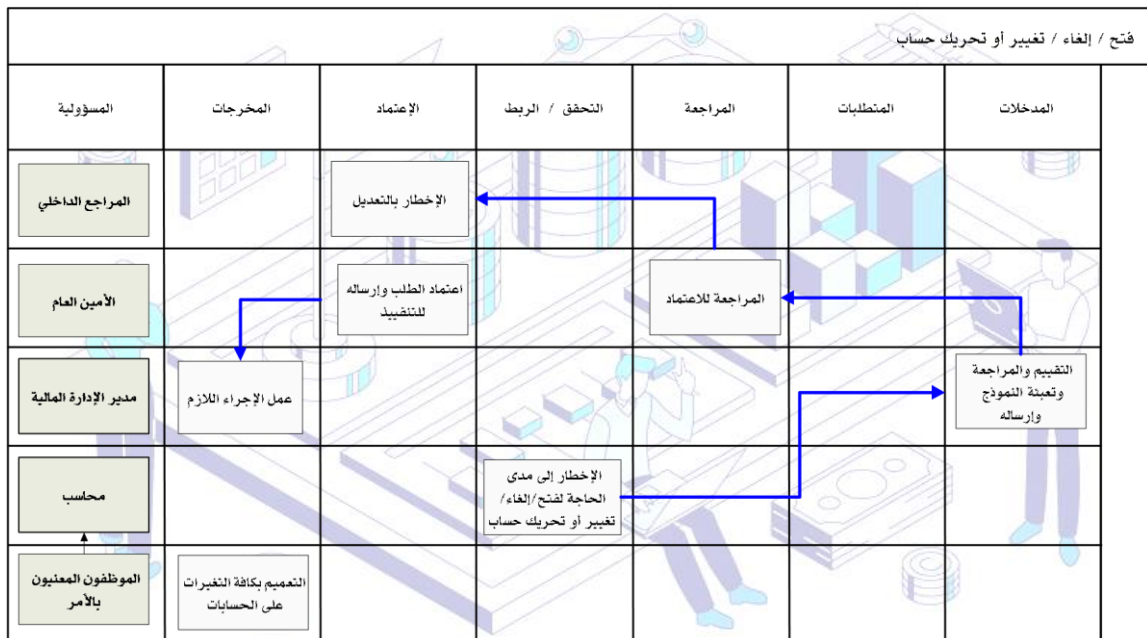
فتح / إلغاء / تغيير أو تحريك حساب

| المدخلات | المتطلبات | المراجعة | التحقق / الربط | الإعتماد | المخرجات | المسؤولية |
|---|---|---|---|---|---|---|
| | | | | الإخطار بالتعديل | | المراجع الداخلي |
| | | المراجعة للاعتماد | | اعتماد الطلب وإرساله للتنفيذ | | الأمين العام |
| التقييم والمراجعة وتعبئة النموذج وإرساله | | | | | عمل الإجراء اللازم | مدير الإدارة المالية |
| | | | الإخطار إلى مدى الحاجة لفتح/إلغاء/ تغيير أو تحريك حساب | | | محاسب |
| | | | | | التعميم بكافة التغيرات على الحسابات | الموظفون المعنيون بالأمر |